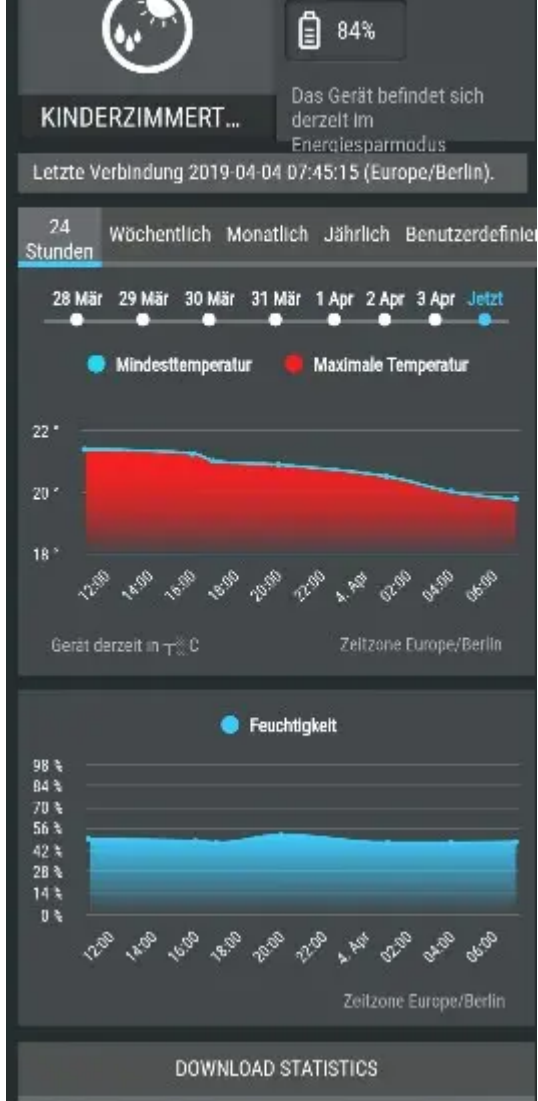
84%

KINDERZIMMERT...

Das Gerät befindet sich derzeit im Energiesparmodus

Letzte Verbindung 2019-04-04 07:45:15 (Europe/Berlin).

24 Stunden | Wöchentlich | Monatlich | Jährlich | Benutzerdefinier

28 Mär 29 Mär 30 Mär 31 Mär 1 Apr 2 Apr 3 Apr Jetzt

Mindesttemperatur Maximale Temperatur

22 °
20 °
18 °

12:00 14:00 16:00 18:00 20:00 22:00 4. Apr 02:00 04:00 06:00

Gerät derzeit in °C

Zeitzone Europe/Berlin

Feuchtigkeit

98 %
84 %
70 %
56 %
42 %
28 %
14 %
0 %

12:00 14:00 16:00 18:00 20:00 22:00 4. Apr 02:00 04:00 06:00

Zeitzone Europe/Berlin

DOWNLOAD STATISTICS